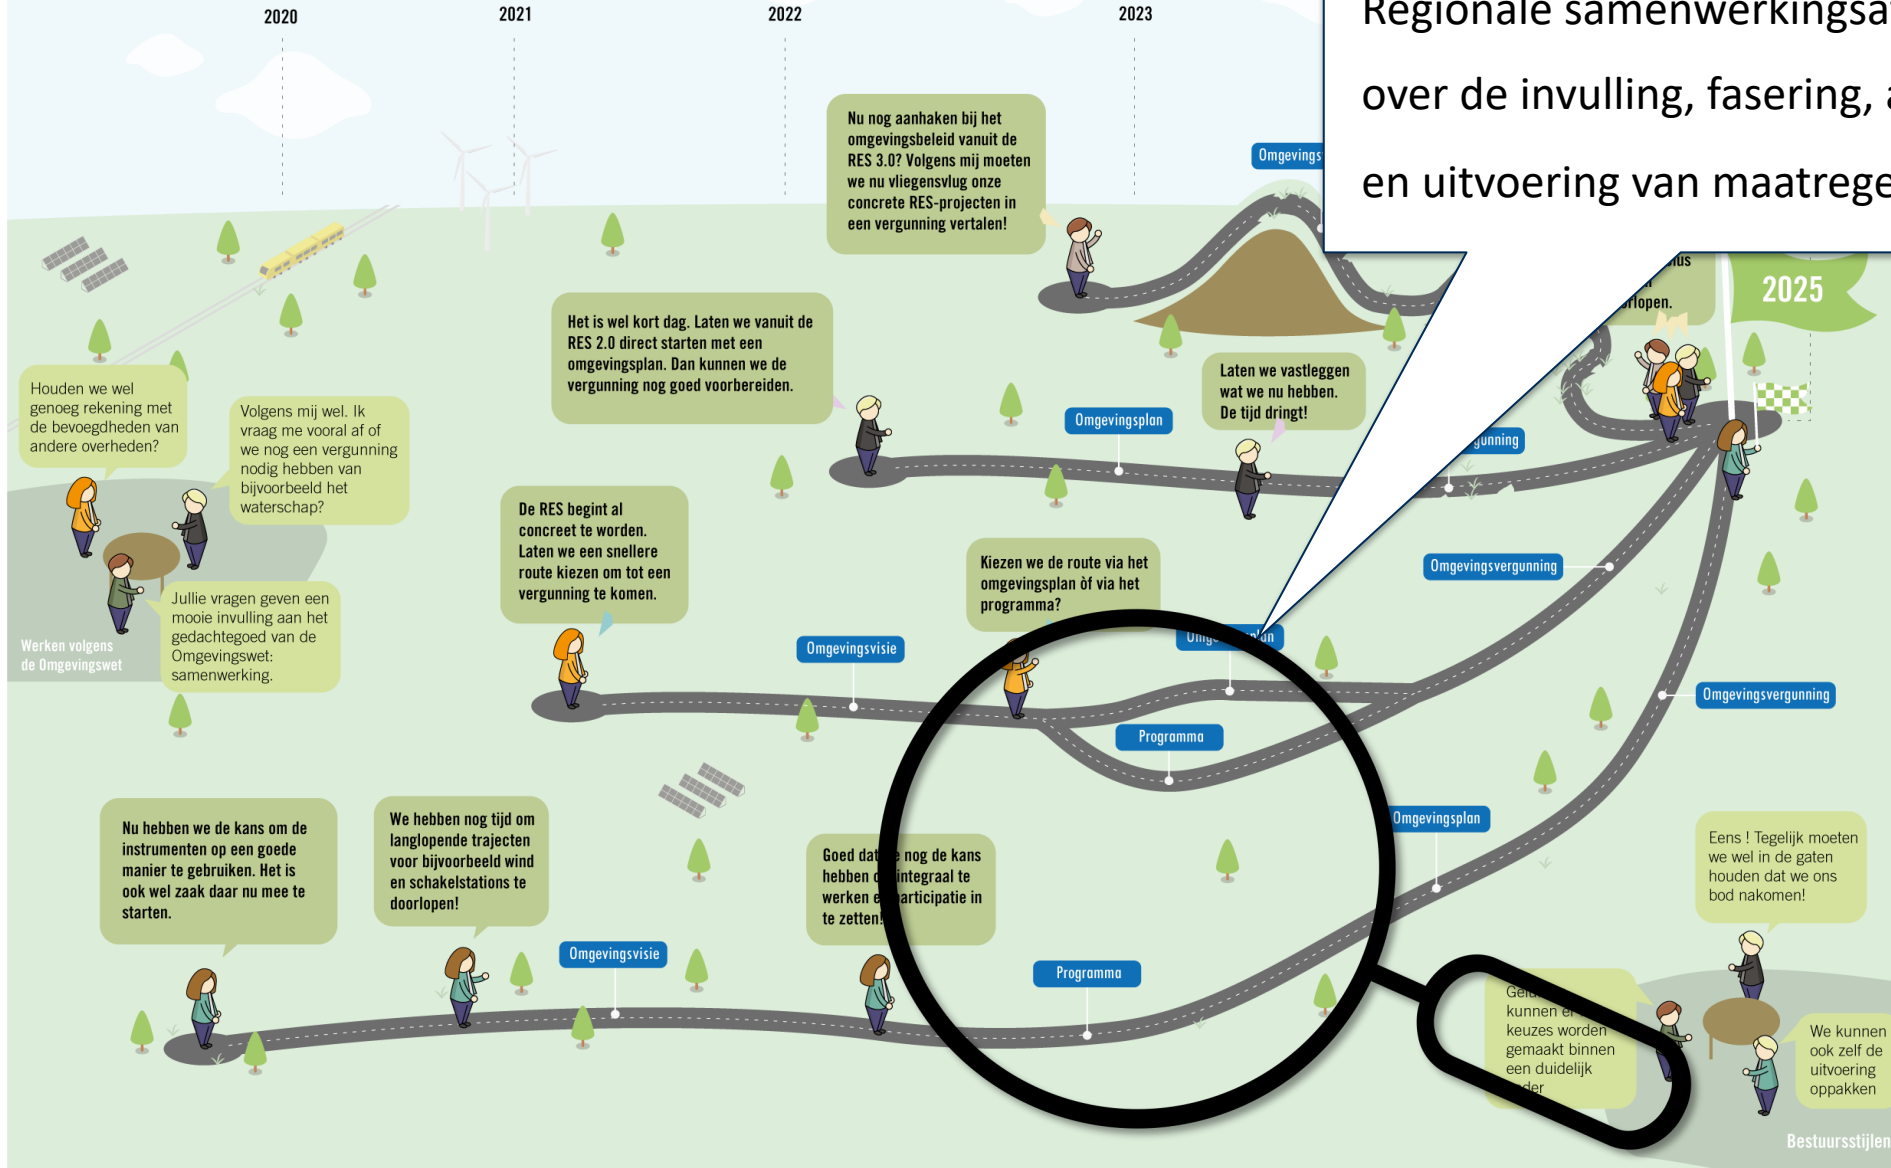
2020
2021
2022
2023

Regionale samenwerkingsa

over de invulling, fasering, a

en uitvoering van maatrege

Nu nog aanhaken bij het omgevingsbeleid vanuit de RES 3.0? Volgens mij moeten we nu vliegensvlug onze concrete RES-projecten in een vergunning vertalen!

Omgevings

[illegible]nus
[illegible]rlopen.

2025

Het is wel kort dag. Laten we vanuit de RES 2.0 direct starten met een omgevingsplan. Dan kunnen we de vergunning nog goed voorbereiden.

Laten we vastleggen wat we nu hebben. De tijd dringt!

Omgevingsplan

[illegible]gunning

Houden we wel genoeg rekening met de bevoegdheden van andere overheden?

Volgens mij wel. Ik vraag me vooral af of we nog een vergunning nodig hebben van bijvoorbeeld het waterschap?

De RES begint al concreet te worden. Laten we een snellere route kiezen om tot een vergunning te komen.

Kiezen we de route via het omgevingsplan òf via het programma?

Omgevingsvergunning

Jullie vragen geven een mooie invulling aan het gedachtegoed van de Omgevingswet: samenwerking.

Werken volgens de Omgevingswet

Omgevingsvisie

Omg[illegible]lan

Omgevingsvergunning

Programma

Omgevingsplan

Nu hebben we de kans om de instrumenten op een goede manier te gebruiken. Het is ook wel zaak daar nu mee te starten.

We hebben nog tijd om langlopende trajecten voor bijvoorbeeld wind en schakelstations te doorlopen!

Goed dat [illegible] nog de kans hebben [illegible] integraal te werken e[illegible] participatie in te zetten!

Eens ! Tegelijk moeten we wel in de gaten houden dat we ons bod nakomen!

Omgevingsvisie

Programma

Ge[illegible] kunnen er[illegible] keuzes worden gemaakt binnen een duidelijk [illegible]der

We kunnen ook zelf de uitvoering oppakken

Bestuursstijlen